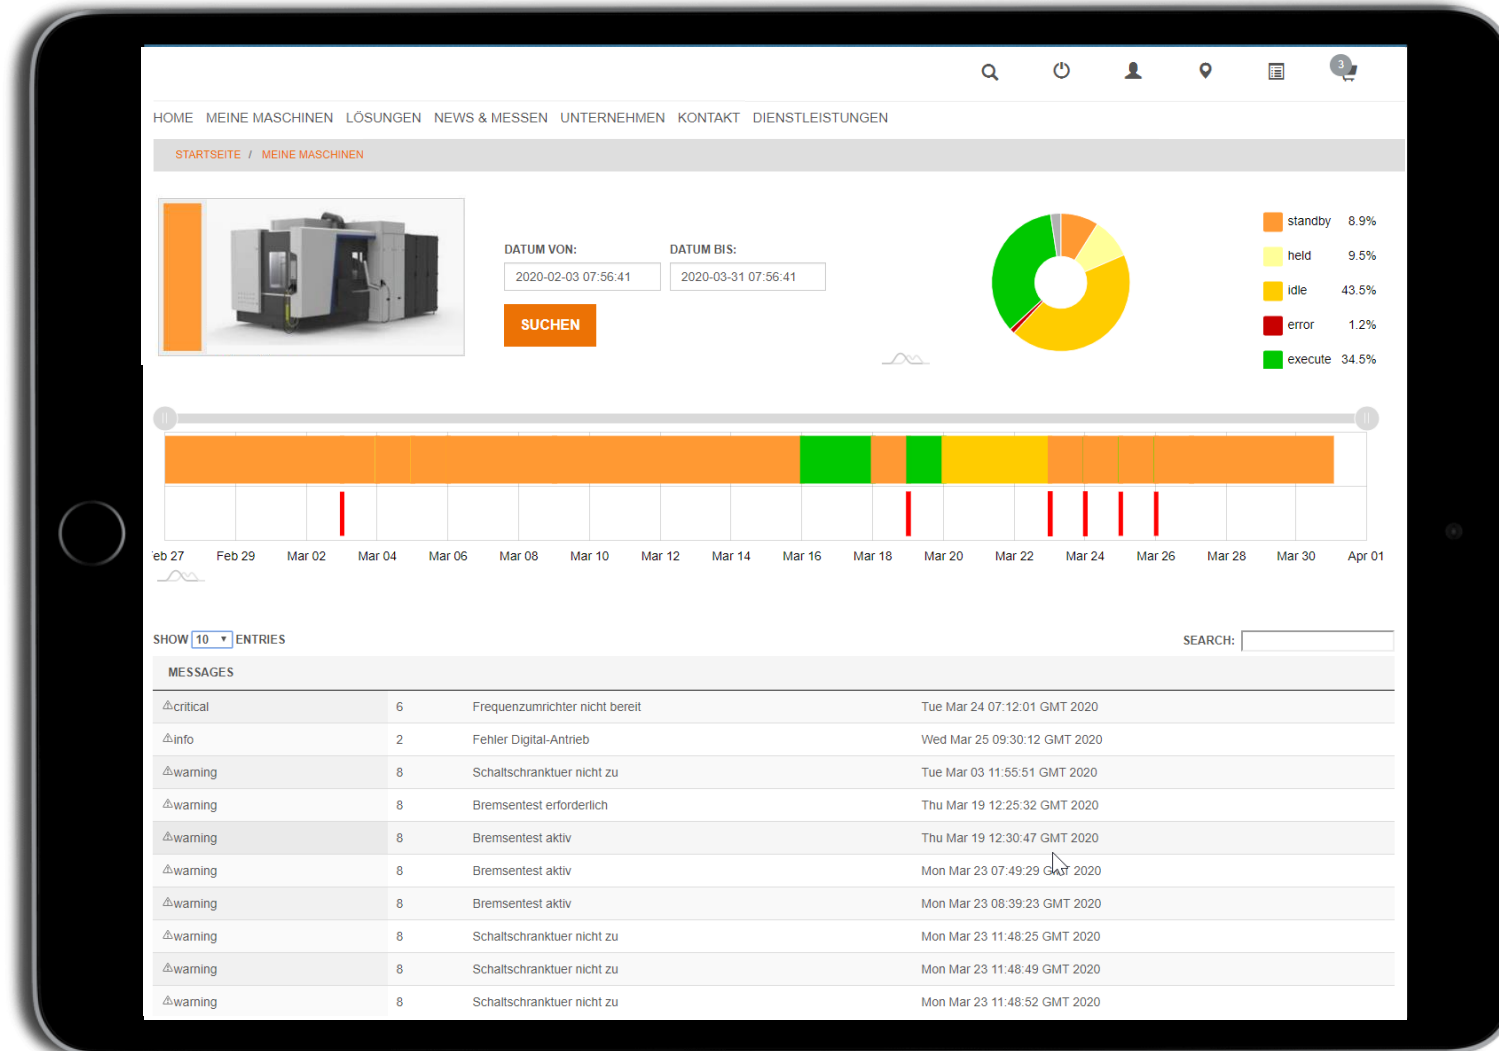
3

HOME MEINE MASCHINEN LÖSUNGEN NEWS & MESSEN UNTERNEHMEN KONTAKT DIENSTLEISTUNGEN

STARTSEITE / MEINE MASCHINEN

DATUM VON: DATUM BIS:

2020-02-03 07:56:41 2020-03-31 07:56:41

SUCHEN

| | | |
|---|---|---|
| | standby | 8.9% |
| | held | 9.5% |
| | idle | 43.5% |
| | error | 1.2% |
| | execute | 34.5% |

eb 27 Feb 29 Mar 02 Mar 04 Mar 06 Mar 08 Mar 10 Mar 12 Mar 14 Mar 16 Mar 18 Mar 20 Mar 22 Mar 24 Mar 26 Mar 28 Mar 30 Apr 01

SHOW 10 ENTRIES SEARCH:

MESSAGES

| | | | |
|---|---|---|---|
| ⚠critical | 6 | Frequenzumrichter nicht bereit | Tue Mar 24 07:12:01 GMT 2020 |
| ⚠info | 2 | Fehler Digital-Antrieb | Wed Mar 25 09:30:12 GMT 2020 |
| ⚠warning | 8 | Schaltschranktuer nicht zu | Tue Mar 03 11:55:51 GMT 2020 |
| ⚠warning | 8 | Bremsentest erforderlich | Thu Mar 19 12:25:32 GMT 2020 |
| ⚠warning | 8 | Bremsentest aktiv | Thu Mar 19 12:30:47 GMT 2020 |
| ⚠warning | 8 | Bremsentest aktiv | Mon Mar 23 07:49:29 GMT 2020 |
| ⚠warning | 8 | Bremsentest aktiv | Mon Mar 23 08:39:23 GMT 2020 |
| ⚠warning | 8 | Schaltschranktuer nicht zu | Mon Mar 23 11:48:25 GMT 2020 |
| ⚠warning | 8 | Schaltschranktuer nicht zu | Mon Mar 23 11:48:49 GMT 2020 |
| ⚠warning | 8 | Schaltschranktuer nicht zu | Mon Mar 23 11:48:52 GMT 2020 |